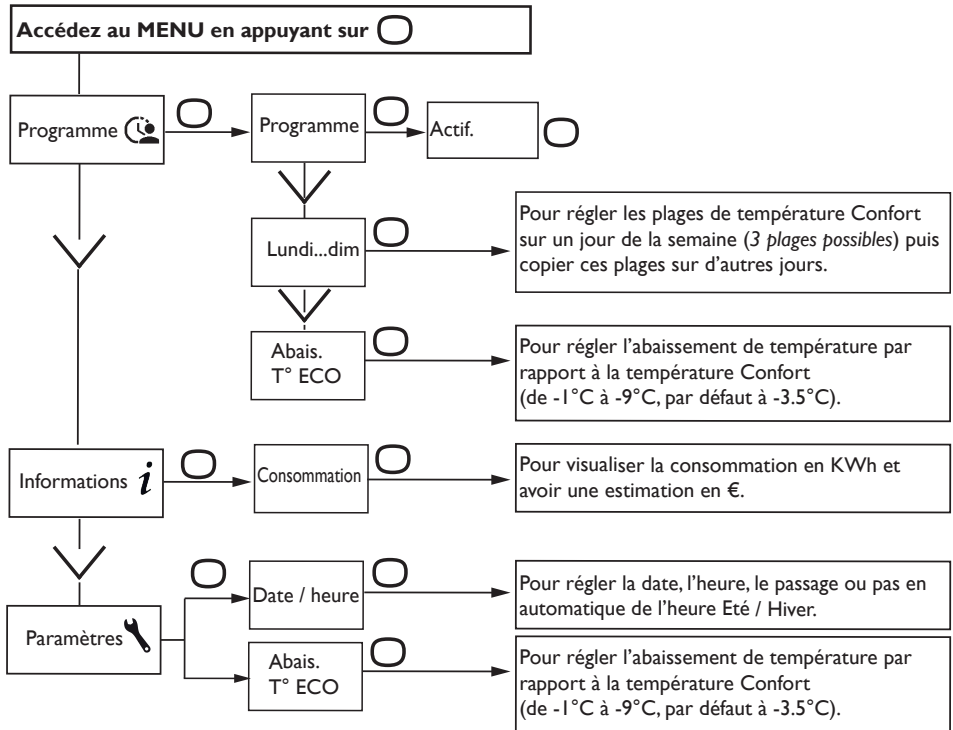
Accédez au MENU en appuyant sur

Programme

Programme

Actif.

Lundi...dim

Pour régler les plages de température Confort sur un jour de la semaine (*3 plages possibles*) puis copier ces plages sur d'autres jours.

Abais. T° ECO

Pour régler l'abaissement de température par rapport à la température Confort (de -1°C à -9°C, par défaut à -3.5°C).

Informations $i$

Consommation

Pour visualiser la consommation en KWh et avoir une estimation en €.

Paramètres

Date / heure

Pour régler la date, l'heure, le passage ou pas en automatique de l'heure Eté / Hiver.

Abais. T° ECO

Pour régler l'abaissement de température par rapport à la température Confort (de -1°C à -9°C, par défaut à -3.5°C).